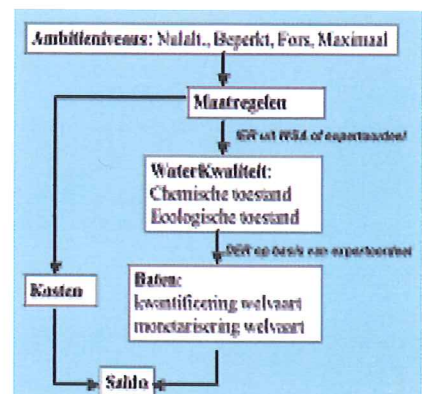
Ambitieniveaus: Nulalt., Beperkt, Fors, Maximaal

Maatregelen

ER uit WSA of expertoordeel

WaterKwaliteit:
Chemische toestand
Ecologische toestand

DER op basis van expertoordeel

Kosten

Baten:
kwantificering welvaart
monetarisering welvaart

Saldo